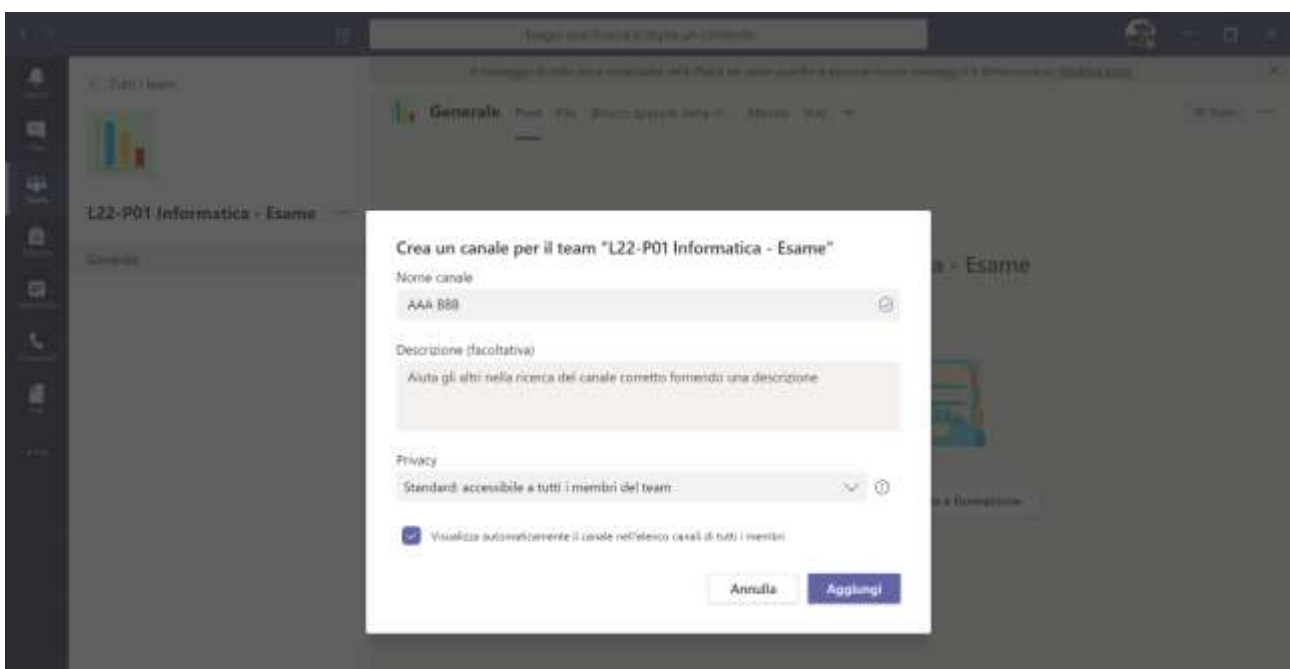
Eseguí una ricerca o digita un comando

< Tutti i team

L22-P01 Informatica - Esame

Generale

Generale Post File

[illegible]

a - Esame

a formazione

Crea un canale per il team "L22-P01 Informatica - Esame"

Nome canale

AAA BBB

Descrizione (facoltativa)

Aiuta gli altri nella ricerca del canale corretto fornendo una descrizione

Privacy

Standard: accessibile a tutti i membri del team

Visualizza automaticamente il canale nell'elenco canali di tutti i membri

Annulla

Aggiungi